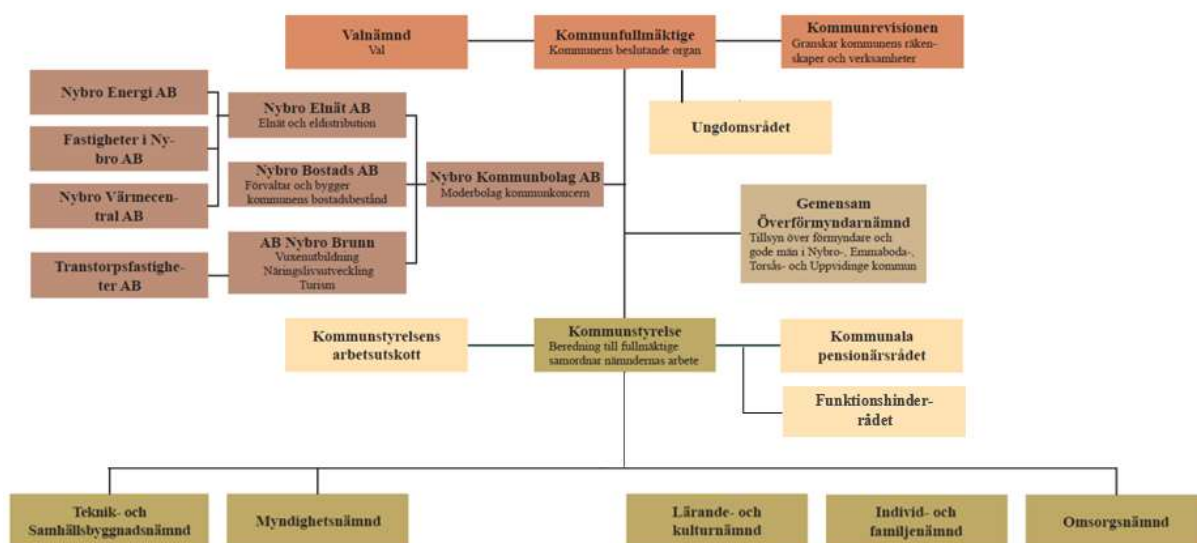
Valnämnd
Val

Kommunfullmäktige
Kommunens beslutande organ

Kommunrevisionen
Granskar kommunens räkenskaper och verksamheter

Ungdomsrådet

Nybro Energi AB

Fastigheter i Nybro AB

Nybro Värmecentral AB

Transtorpsfastigheter AB

Nybro Elnät AB
Elnät och eldistribution

Nybro Bostads AB
Förvaltar och bygger kommunens bostadsbestånd

AB Nybro Brunn
Vuxenutbildning
Näringslivsutveckling
Turism

Nybro Kommunbolag AB
Moderbolag kommunkoncern

Gemensam Överförmyndarnämnd
Tillsyn över förmyndare och gode män i Nybro-, Emmaboda-, Torsås- och Uppvidinge kommun

Kommunstyrelsens arbetsutskott

Kommunstyrelse
Beredning till fullmäktige samordnar nämndernas arbete

Kommunala pensionärsrådet

Funktionshinderrådet

Teknik- och Samhällsbyggnadsnämnd

Myndighetsnämnd

Lärande- och kulturnämnd

Individ- och familjenämnd

Omsorgsnämnd